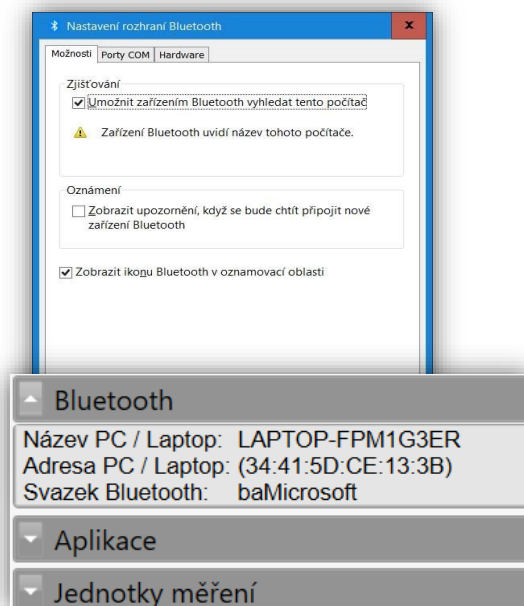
Nastavení rozhraní Bluetooth

Možnosti | Porty COM | Hardware

Zjišťování

Umožnit zařízením Bluetooth vyhledat tento počítač

Zařízení Bluetooth uvidí název tohoto počítače.

Oznámení

Zobrazit upozornění, když se bude chtít připojit nové zařízení Bluetooth

Zobrazit ikonu Bluetooth v oznamovací oblasti

Bluetooth

Název PC / Laptop: LAPTOP-FPM1G3ER
Adresa PC / Laptop: (34:41:5D:CE:13:3B)
Svazek Bluetooth: baMicrosoft

Aplikace

Jednotky měření